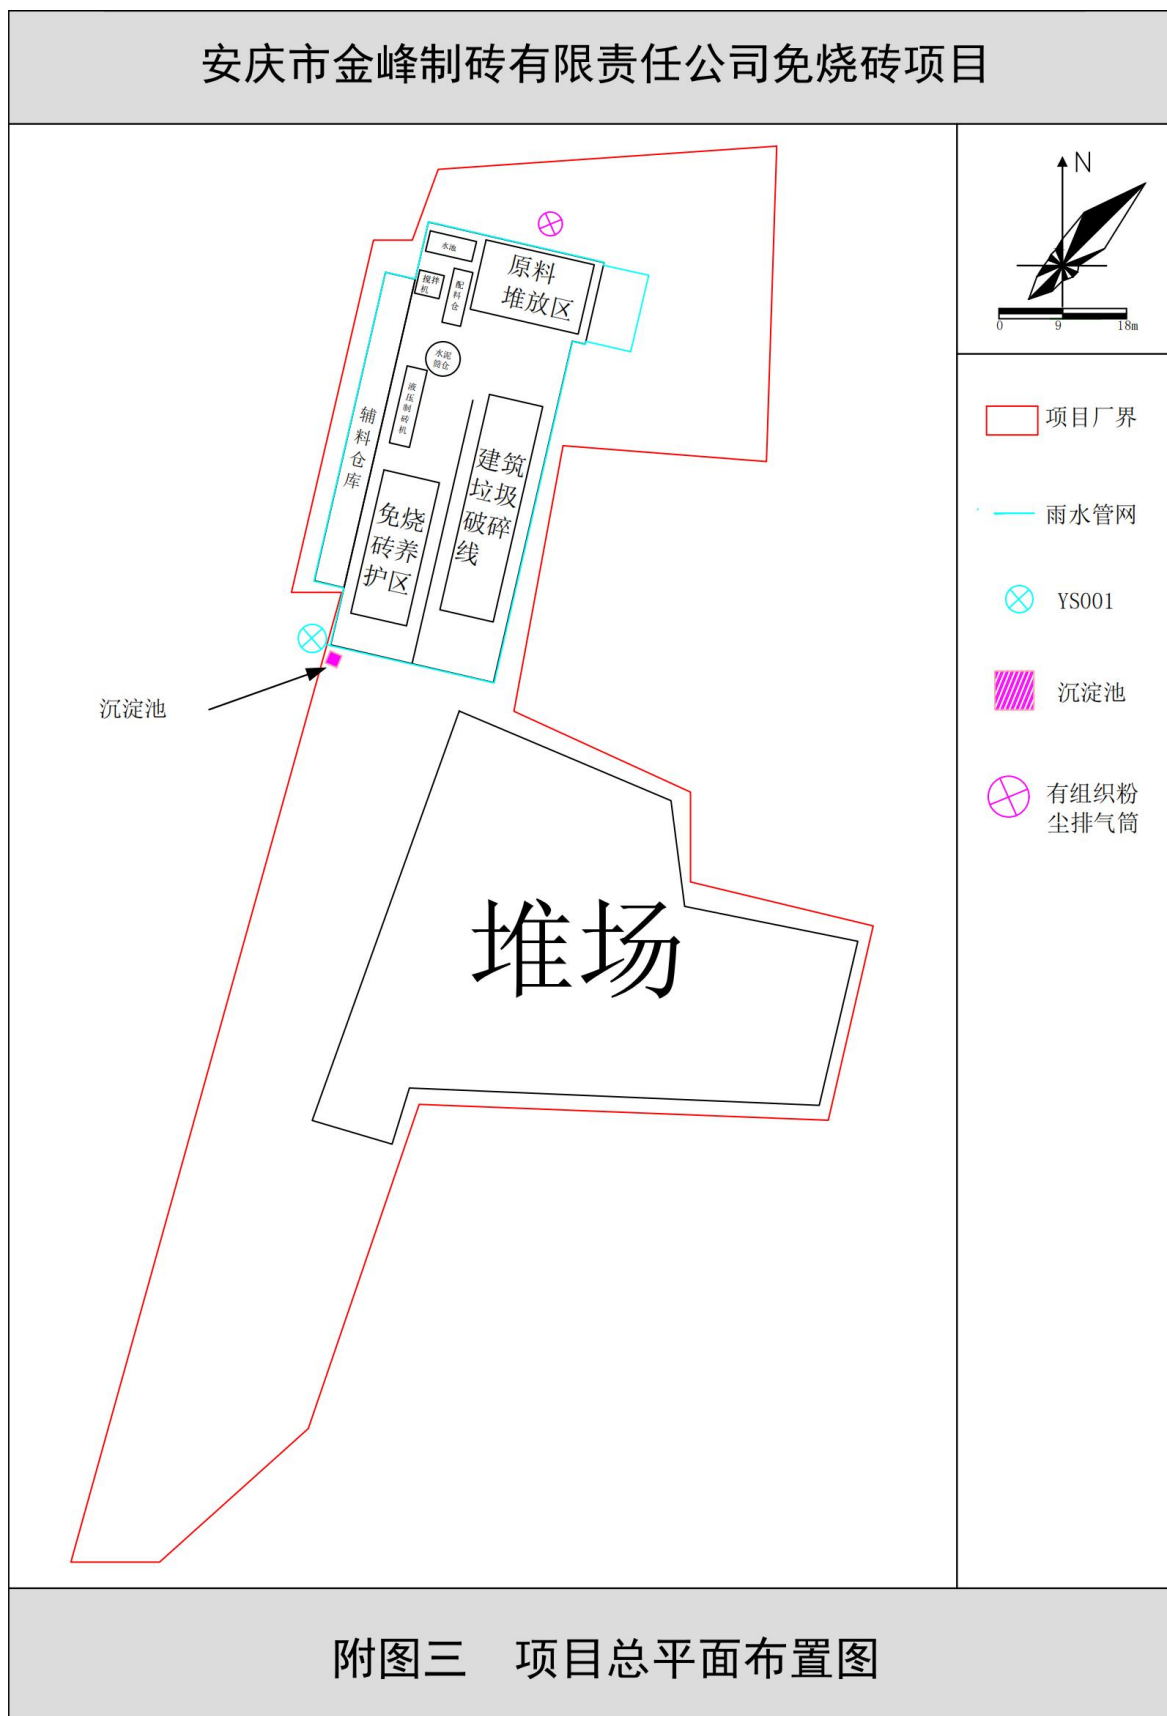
安庆市金峰制砖有限责任公司免烧砖项目

水池

原料堆放区

搅拌机

配料仓

水泥筒仓

液压制砖机

辅料仓库

建筑垃圾破碎线

免烧砖养护区

沉淀池

堆场

N

0 9 18m

项目厂界

雨水管网

YS001

沉淀池

有组织粉尘排气筒

附图三 项目总平面布置图